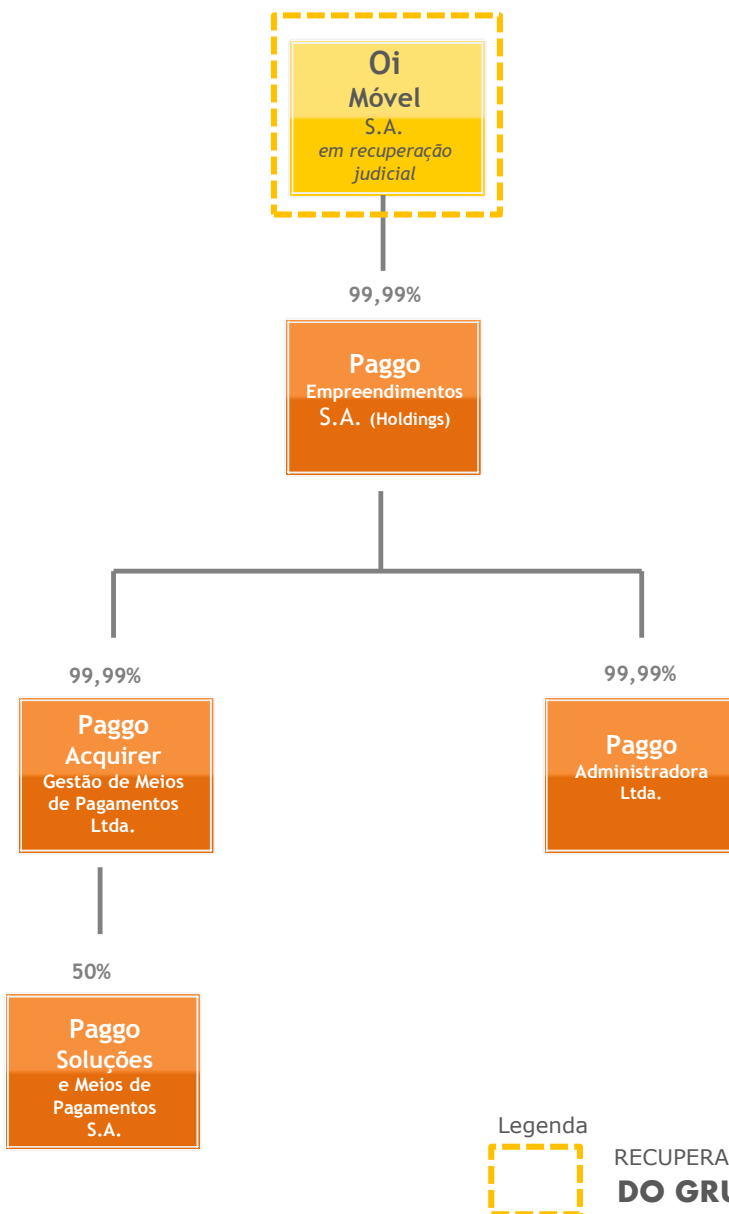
Oi
Móvel
S.A.
em recuperação judicial

99,99%

Paggo
Empreendimentos
S.A. (Holdings)

99,99%

Paggo
Acquirer
Gestão de Meios de Pagamentos Ltda.

99,99%

Paggo
Administradora
Ltda.

50%

Paggo
Soluções
e Meios de Pagamentos S.A.

Legenda

RECUPERA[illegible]
DO GRU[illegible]